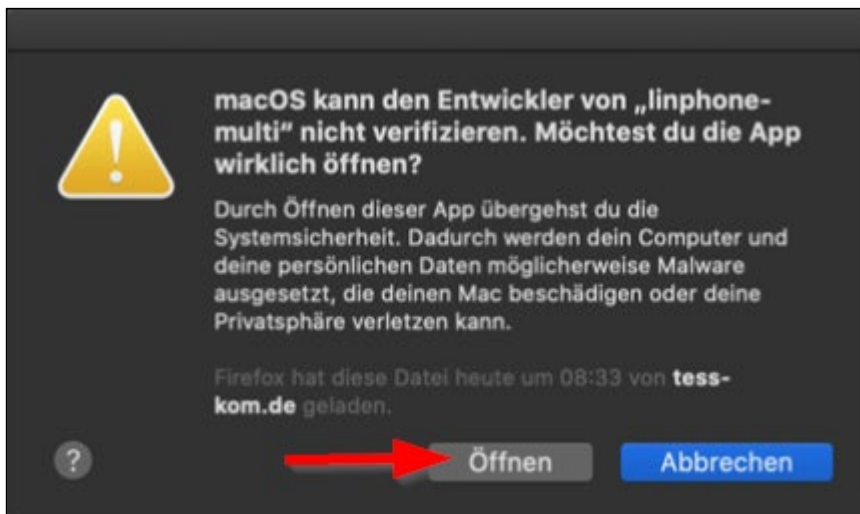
macOS kann den Entwickler von „linphone-multi“ nicht verifizieren. Möchtest du die App wirklich öffnen?

Durch Öffnen dieser App übergehst du die Systemsicherheit. Dadurch werden dein Computer und deine persönlichen Daten möglicherweise Malware ausgesetzt, die deinen Mac beschädigen oder deine Privatsphäre verletzen kann.

Firefox hat diese Datei heute um 08:33 von tess-kom.de geladen.

?

Öffnen

Abbrechen